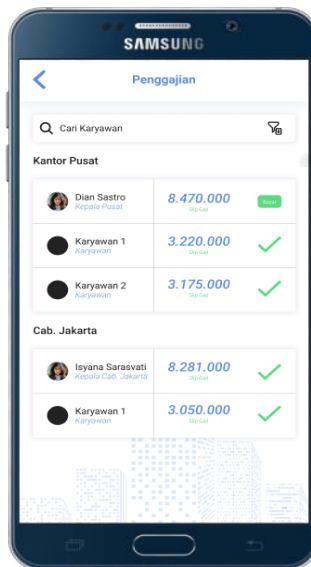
SAMSUNG

Penggajian

Cari Karyawan

Kantor Pusat

| | | |
|---|---|---|
| Dian Sastro Kepala Pusat | 8.470.000 Slip Gaji | Bayar |
| Karyawan 1 Karyawan | 3.220.000 Slip Gaji | |
| Karyawan 2 Karyawan | 3.175.000 Slip Gaji | |

Cab. Jakarta

| | | |
|---|---|---|
| Isyana Sarasvati Kepala Cab. Jakarta | 8.281.000 Slip Gaji | |
| Karyawan 1 Karyawan | 3.050.000 Slip Gaji | |